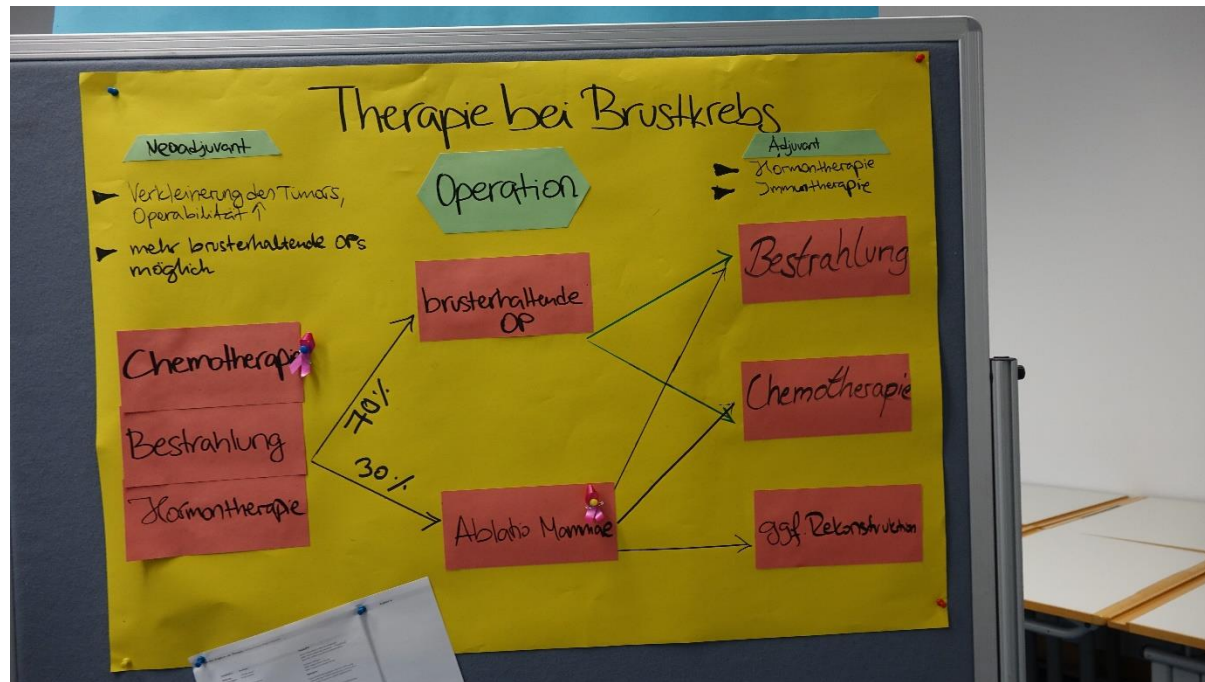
Therapie bei Brustkrebs

Neoadjuvant

Verkleinerung des Tumors, Operabilität ↑

mehr brusterhaltende OPs möglich

Operation

Adjuvant

Hormontherapie

Immuntherapie

Chemotherapie

Bestrahlung

Hormontherapie

70%

30%

brusterhaltende OP

Ablatio Mammae

Bestrahlung

Chemotherapie

ggf. Rekonstruktion